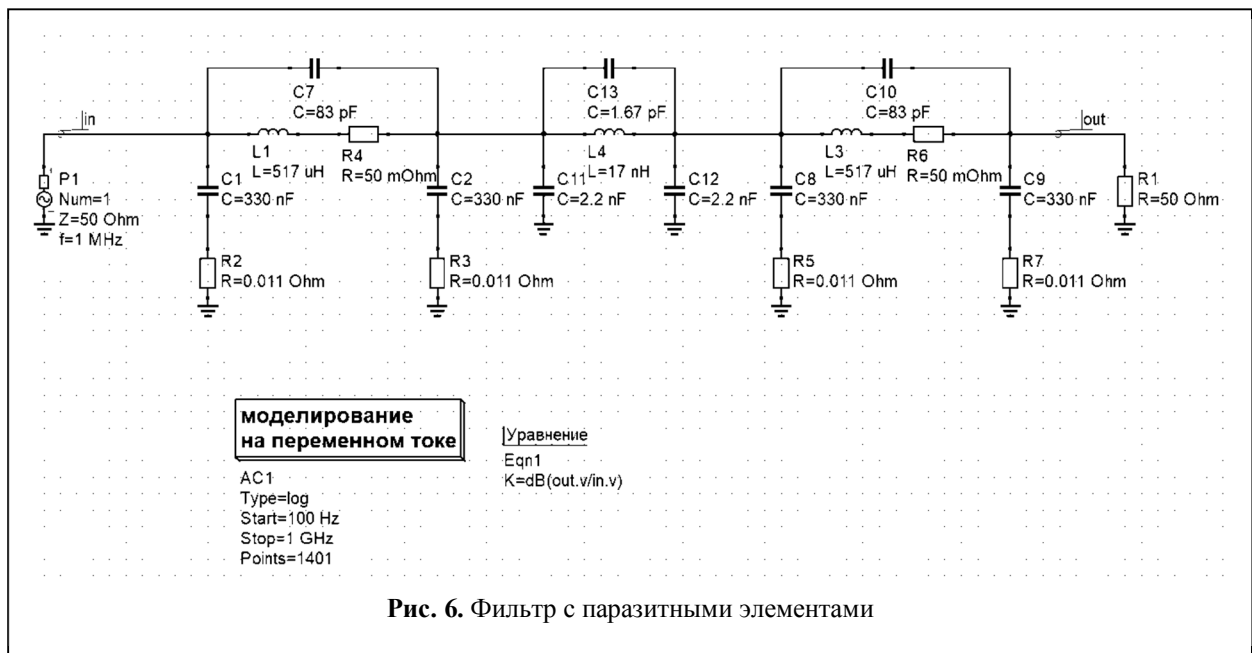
in

C7
C=83 pF

L1
L=517 uH

R4
R=50 mOhm

P1
Num=1
Z=50 Ohm
f=1 MHz

C1
C=330 nF

R2
R=0.011 Ohm

C2
C=330 nF

R3
R=0.011 Ohm

C13
C=1.67 pF

L4
L=17 nH

C11
C=2.2 nF

C12
C=2.2 nF

C10
C=83 pF

L3
L=517 uH

R6
R=50 mOhm

C8
C=330 nF

R5
R=0.011 Ohm

C9
C=330 nF

R7
R=0.011 Ohm

out

R1
R=50 Ohm

моделирование
на переменном токе

AC1
Type=log
Start=100 Hz
Stop=1 GHz
Points=1401

Уравнение
Eqn1
K=dB(out.v/in.v)

**Рис. 6.** Фильтр с паразитными элементами